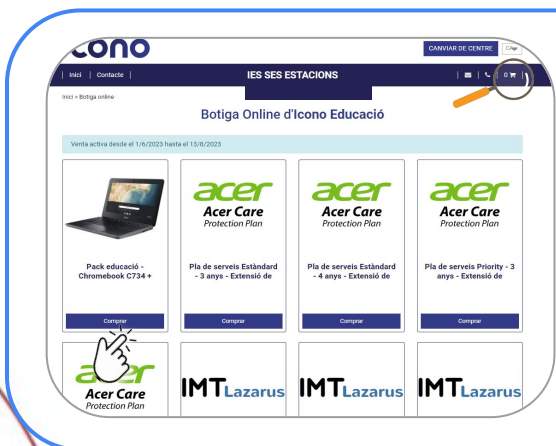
cono

CANVIAR DE CENTRE

| Inici | Contacte |

IES SES ESTACIONS

0

Inici » Botiga online

Botiga Online d'Icono Educació

Venta activa desde el 1/6/2023 hasta el 13/8/2023

Pack educació - Chromebook C734 +

Comprar

acer
Acer Care
Protection Plan

Pla de serveis Estàndard - 3 anys - Extensió de

Comprar

acer
Acer Care
Protection Plan

Pla de serveis Estàndard - 4 anys - Extensió de

Comprar

acer
Acer Care
Protection Plan

Pla de serveis Priority - 3 anys - Extensió de

Comprar

acer
Acer Care
Protection Plan

IMTLazarus

IMTLazarus

IMTLazarus